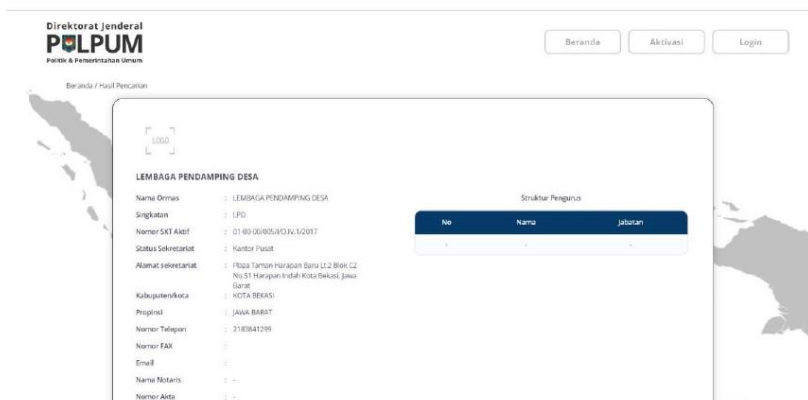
Direktorat Jenderal
POLPUM
Politik & Pemerintahan Umum

Beranda
Aktivasi
Login

Beranda / Hasil Pencarian

LOGO

LEMBAGA PENDAMPING DESA

Nama Ormas : LEMBAGA PENDAMPING DESA
Singkatan : LPD
Nomor SKT Aktif : 01-00-00/005/I/OJV.1/2017
Status Sekretariat : Kantor Pusat
Alamat sekretariat : Plaza Taman Harapan Baru Lt.2 Blok C2 No.51 Harapan Indah Kota Bekasi, Jawa Barat
Kabupaten/kota : KOTA BEKASI
Propinsi : JAWA BARAT
Nomor Telepon : 2183841299
Nomor FAX :
Email :
Nama Notaris : -
Nomor Akta : -

Struktur Pengurus

| No | Nama | Jabatan |
|---|---|---|
| - | - | - |